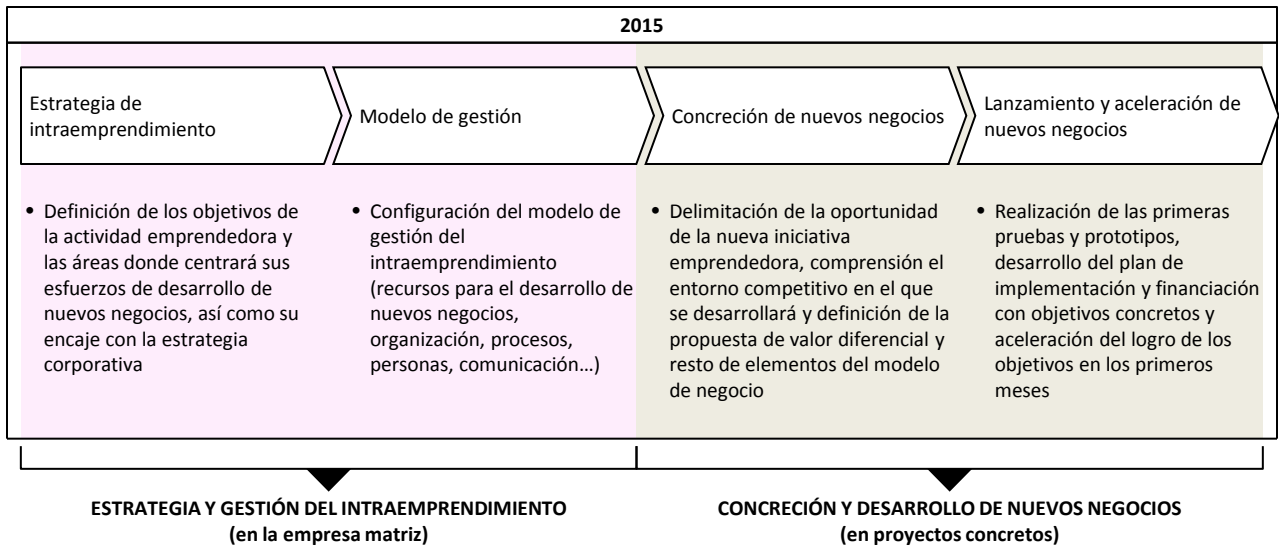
2015

| Estrategia de intraemprendimiento | Modelo de gestión | Concreción de nuevos negocios | Lanzamiento y aceleración de nuevos negocios |
|---|---|---|---|
| • Definición de los objetivos de la actividad emprendedora y las áreas donde centrará sus esfuerzos de desarrollo de nuevos negocios, así como su encaje con la estrategia corporativa | • Configuración del modelo de gestión del intraemprendimiento (recursos para el desarrollo de nuevos negocios, organización, procesos, personas, comunicación…) | • Delimitación de la oportunidad de la nueva iniciativa emprendedora, comprensión el entorno competitivo en el que se desarrollará y definición de la propuesta de valor diferencial y resto de elementos del modelo de negocio | • Realización de las primeras pruebas y prototipos, desarrollo del plan de implementación y financiación con objetivos concretos y aceleración del logro de los objetivos en los primeros meses |

ESTRATEGIA Y GESTIÓN DEL INTRAEMPRENDIMIENTO
(en la empresa matriz)

CONCRECIÓN Y DESARROLLO DE NUEVOS NEGOCIOS
(en proyectos concretos)